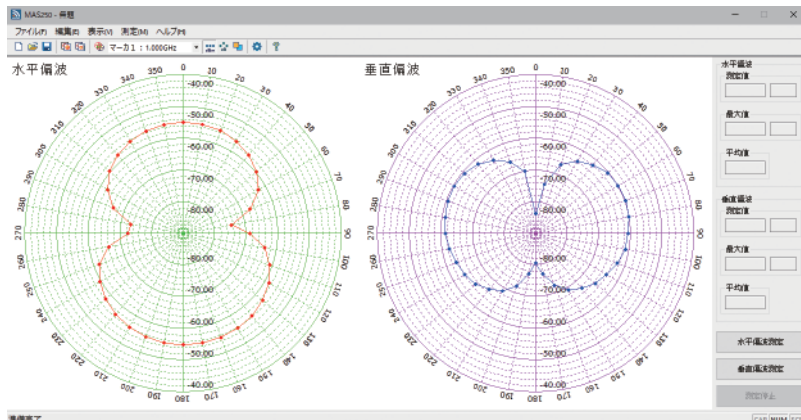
MAS250 - 無題
ファイル(F) 編集(E) 表示(V) 測定(M) ヘルプ(H)
マーカ1 : 1.000GHz

水平偏波
0 10 20 30 40 50 60 70 80 90 100 110 120 130 140 150 160 170 180 190 200 210 220 230 240 250 260 270 280 290 300 310 320 330 340 350
-40.00
-50.00
-60.00
-70.00
-80.00
-80.00
-70.00
-60.00
-50.00
-40.00

垂直偏波
0 10 20 30 40 50 60 70 80 90 100 110 120 130 140 150 160 170 180 190 200 210 220 230 240 250 260 270 280 290 300 310 320 330 340 350
-40.00
-50.00
-60.00
-70.00
-80.00
-80.00
-70.00
-60.00
-50.00
-40.00

水平偏波
測定値
最大値
平均値
垂直偏波
測定値
最大値
平均値
水平偏波測定
垂直偏波測定
測定停止

準備完了
CAP NUM SCRL